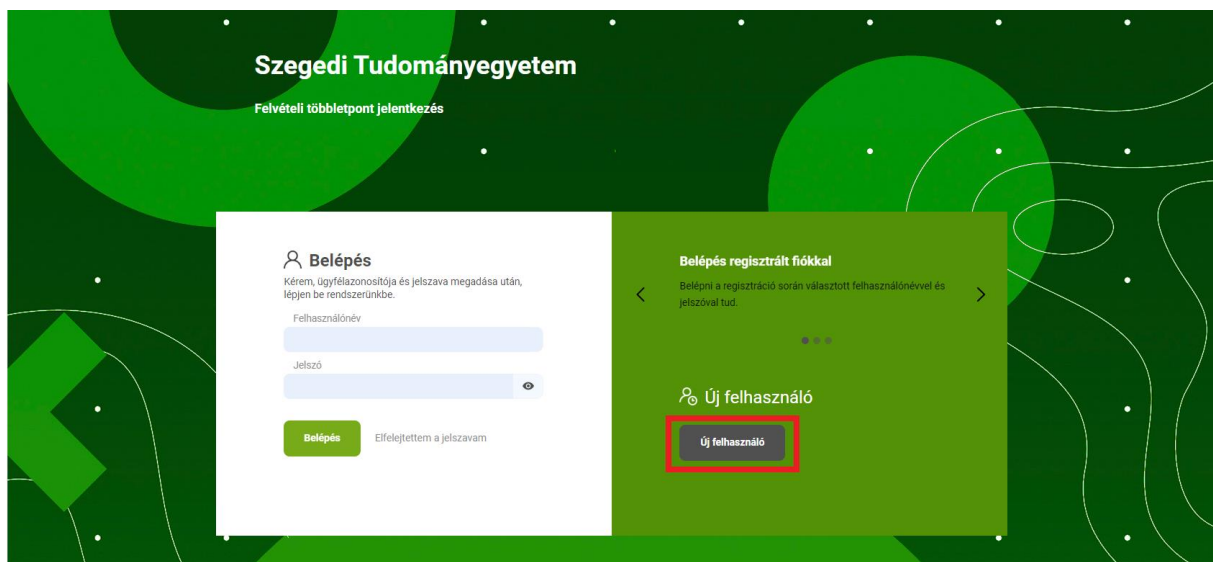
Szegedi Tudományegyetem

Felvételi többletpont jelentkezés

Belépés

Kérem, ügyfélazonosítója és jelszava megadása után, lépjen be rendszerünkbe.

Felhasználónév

Jelszó

Belépés

Elfelejtettem a jelszavam

Belépés regisztrált fiókkal

Belépni a regisztráció során választott felhasználónévvel és jelszóval tud.

Új felhasználó

Új felhasználó